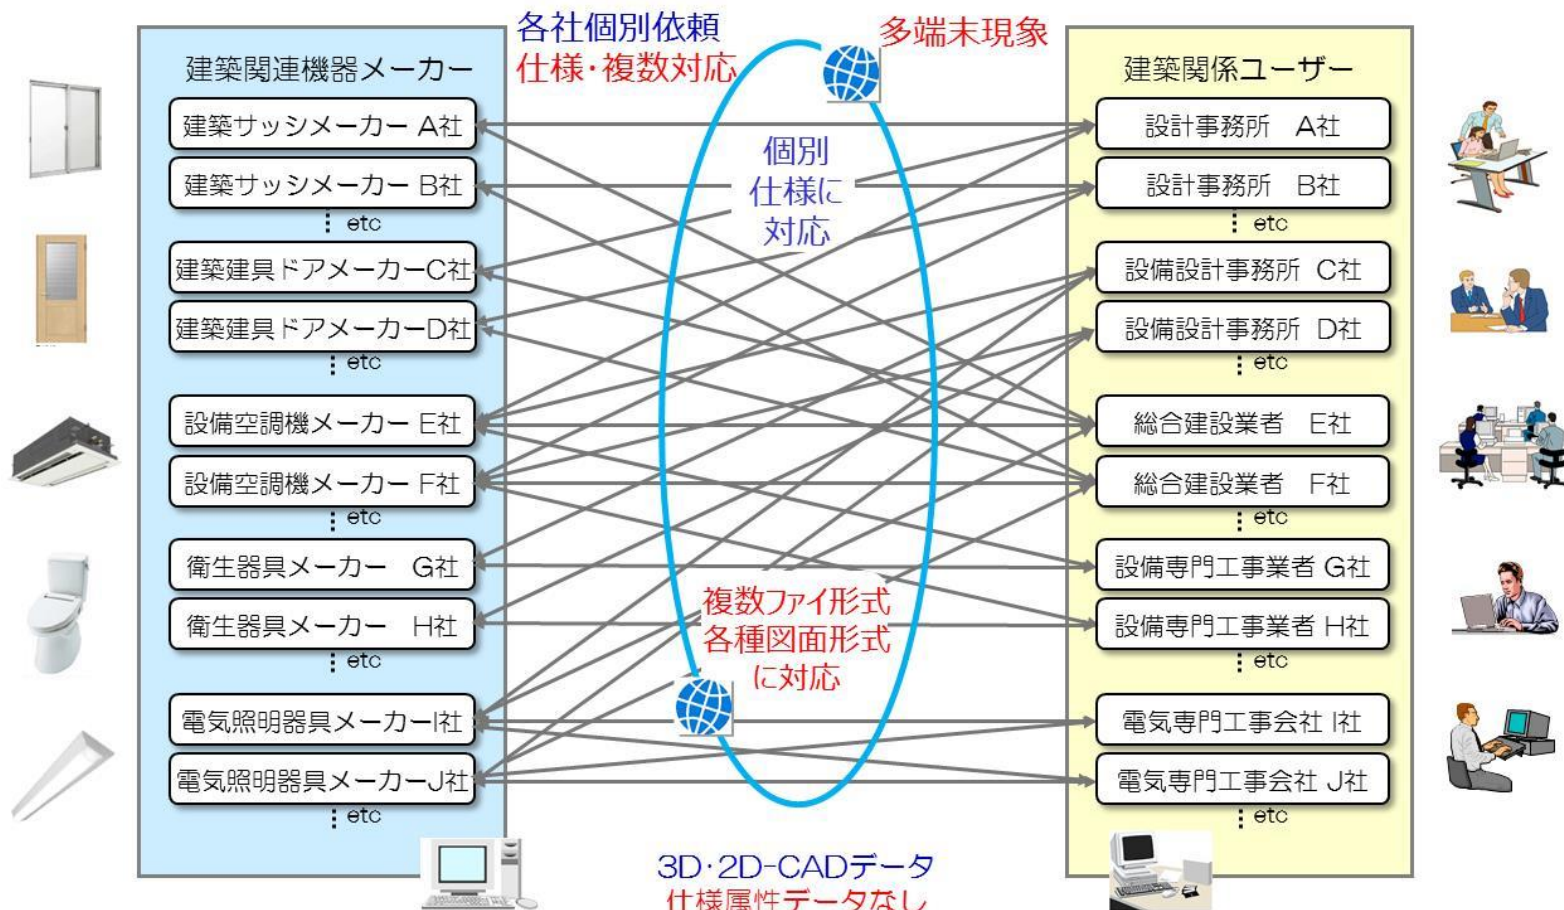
建築関連機器メーカー

建築サッシメーカー A社

建築サッシメーカー B社

etc

建築建具ドアメーカーC社

建築建具ドアメーカーD社

etc

設備空調機メーカー E社

設備空調機メーカー F社

etc

衛生器具メーカー G社

衛生器具メーカー H社

etc

電気照明器具メーカーI社

電気照明器具メーカーJ社

etc

各社個別依頼

仕様・複数対応

多端末現象

個別仕様に対応

複数ファイ形式各種図面形式に対応

3D・2D-CADデータ

仕様属性データなし

建築関係ユーザー

設計事務所 A社

設計事務所 B社

etc

設備設計事務所 C社

設備設計事務所 D社

etc

総合建設業者 E社

総合建設業者 F社

etc

設備専門工事業者 G社

設備専門工事業者 H社

etc

電気専門工事会社 I社

電気専門工事会社 J社

etc